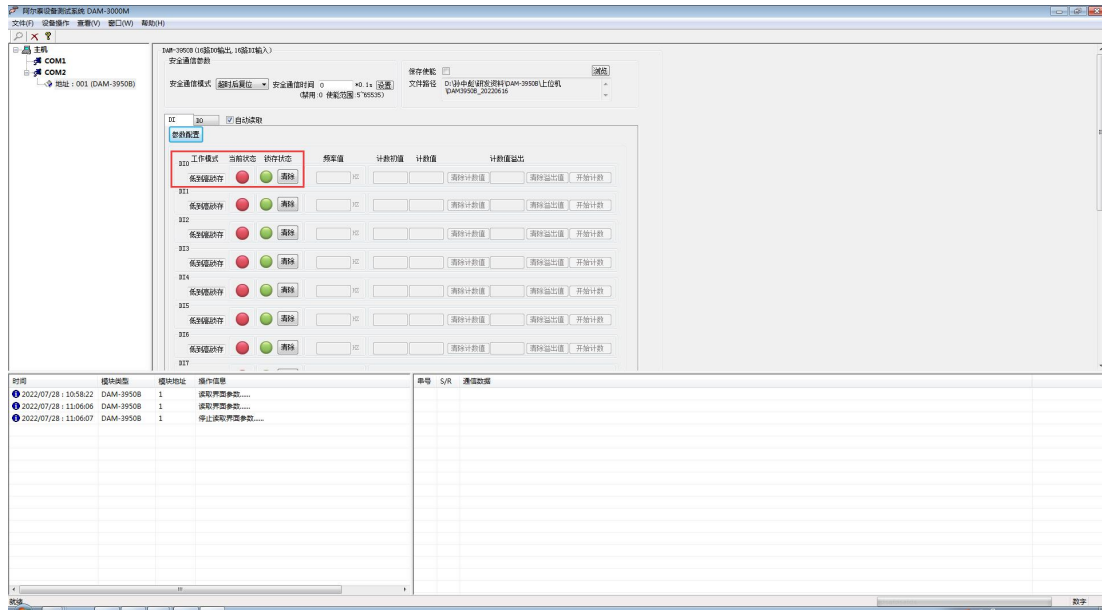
阿尔泰设备测试系统 DAM-3000M
文件(F) 设备操作 查看(V) 窗口(W) 帮助(H)

主机
COM1
COM2
地址：001 (DAM-3950B)

DAM-3950B (16路DO输出,16路DI输入)
安全通信参数
安全通信模式 超时后复位 安全通信时间 0 *0.1s 设置
(禁用:0 使能范围:5~65535)
保存使能
文件路径 D:\孙中彪\研发资料\DAM-3950B\上位机\DAM3950B_20220616
浏览

DI DO 自动读取
参数配置

| | 工作模式 | 当前状态 | 锁存状态 | | 频率值 | | 计数初值 | 计数值 | | 计数值溢出 | | |
|---|---|---|---|---|---|---|---|---|---|---|---|---|
| DI0 | 低到高锁存 | | | 清除 | | HZ | | | 清除计数值 | | 清除溢出值 | 开始计数 |
| DI1 | 低到高锁存 | | | 清除 | | HZ | | | 清除计数值 | | 清除溢出值 | 开始计数 |
| DI2 | 低到高锁存 | | | 清除 | | HZ | | | 清除计数值 | | 清除溢出值 | 开始计数 |
| DI3 | 低到高锁存 | | | 清除 | | HZ | | | 清除计数值 | | 清除溢出值 | 开始计数 |
| DI4 | 低到高锁存 | | | 清除 | | HZ | | | 清除计数值 | | 清除溢出值 | 开始计数 |
| DI5 | 低到高锁存 | | | 清除 | | HZ | | | 清除计数值 | | 清除溢出值 | 开始计数 |
| DI6 | 低到高锁存 | | | 清除 | | HZ | | | 清除计数值 | | 清除溢出值 | 开始计数 |
| DI7 | | | | | | | | | | | | |

| 时间 | 模块类型 | 模块地址 | 操作信息 |
|---|---|---|---|
| 2022/07/28 : 10:58:22 | DAM-3950B | 1 | 读取界面参数...... |
| 2022/07/28 : 11:06:06 | DAM-3950B | 1 | 读取界面参数...... |
| 2022/07/28 : 11:06:07 | DAM-3950B | 1 | 停止读取界面参数...... |

| 串号 | S/R | 通信数据 |
|---|---|---|

就绪
数字